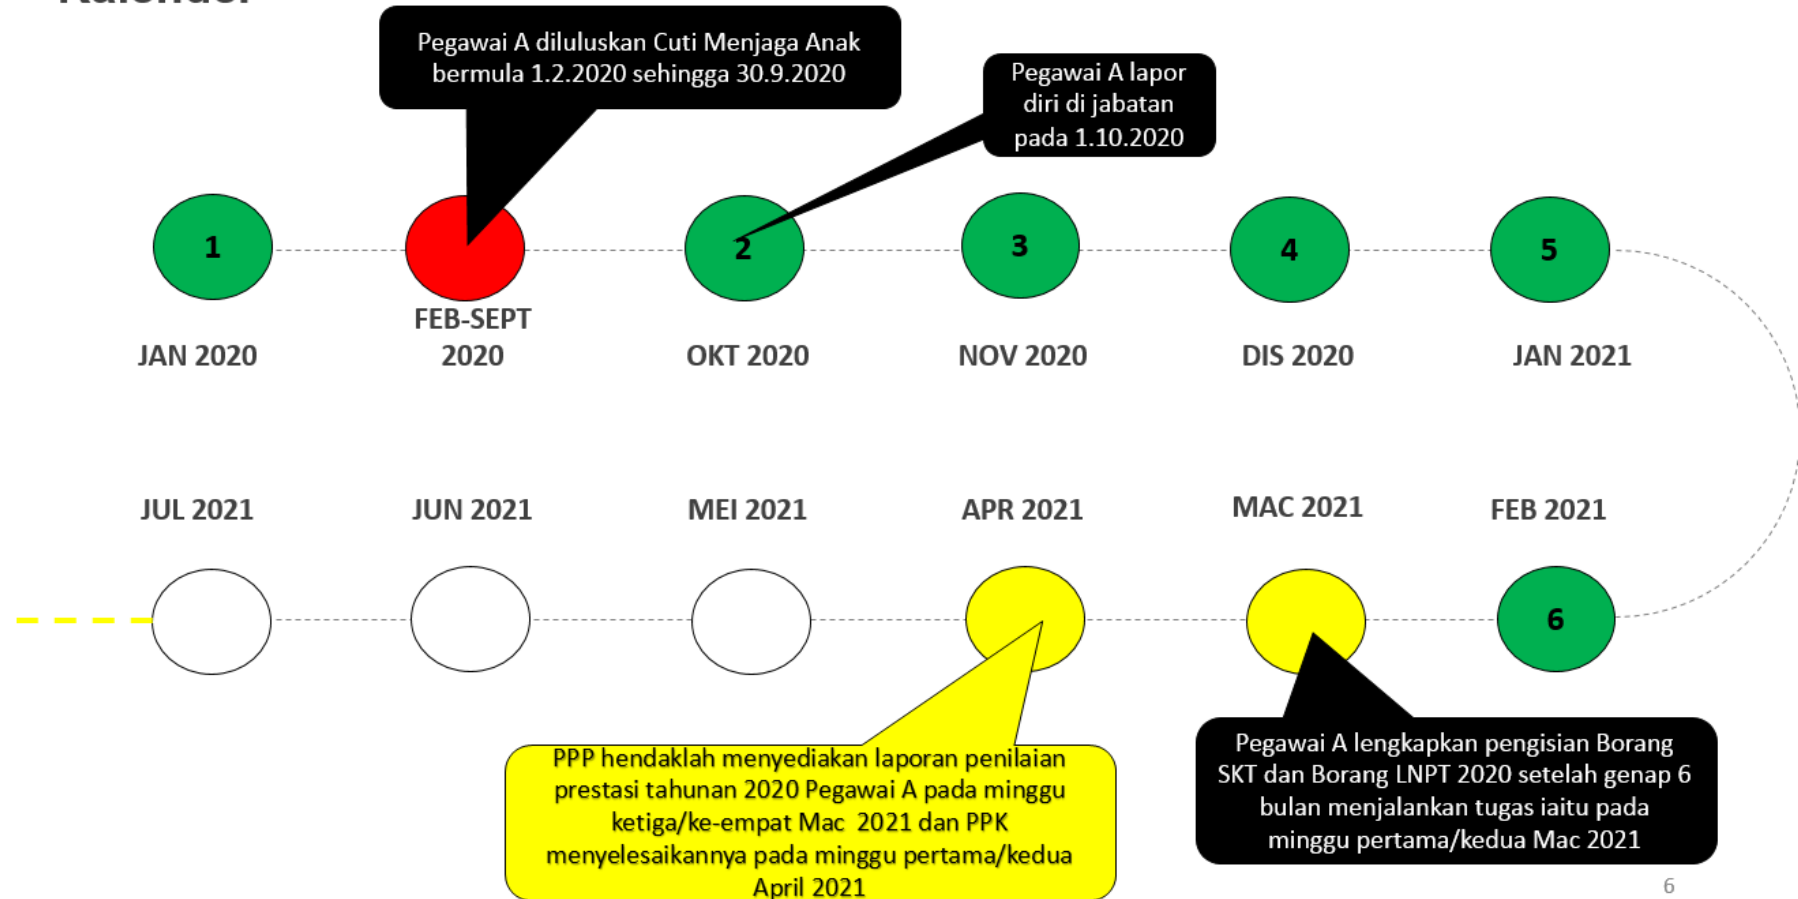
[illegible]

Pegawai A diluluskan Cuti Menjaga Anak bermula 1.2.2020 sehingga 30.9.2020

Pegawai A lapor diri di jabatan pada 1.10.2020

1

2

3

4

5

JAN 2020

FEB-SEPT 2020

OKT 2020

NOV 2020

DIS 2020

JAN 2021

JUL 2021

JUN 2021

MEI 2021

APR 2021

MAC 2021

FEB 2021

6

PPP hendaklah menyediakan laporan penilaian prestasi tahunan 2020 Pegawai A pada minggu ketiga/ke-empat Mac 2021 dan PPK menyelesaikannya pada minggu pertama/kedua April 2021

Pegawai A lengkapkan pengisian Borang SKT dan Borang LNPT 2020 setelah genap 6 bulan menjalankan tugas iaitu pada minggu pertama/kedua Mac 2021

6